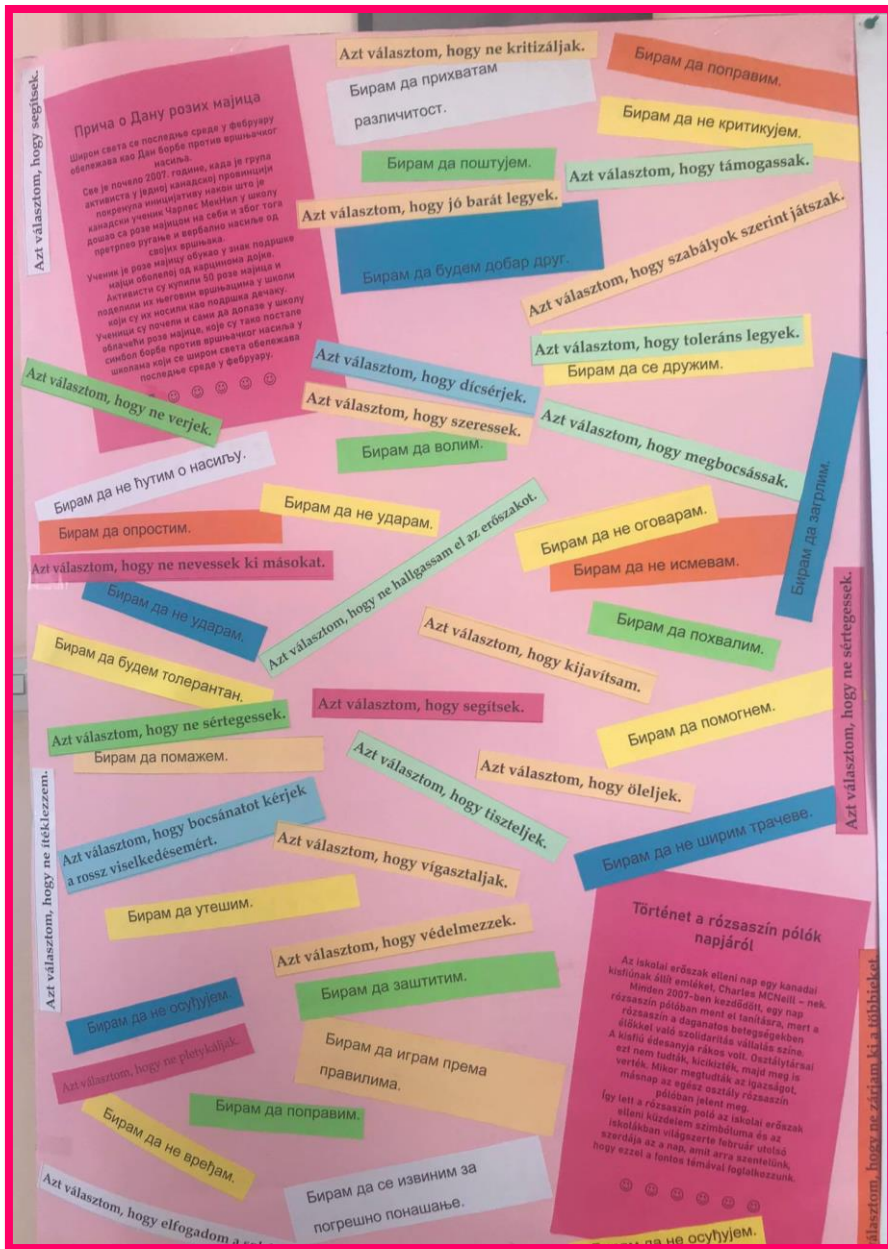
Azt választom, hogy segítsek.

Прича о Дану розих мајица

Широм света се последње среде у фебруару обележава као Дан борбе против вршњачког насиља.

Све је почело 2007. године, када је група активиста у једној канадској провинцији покренула иницијативу након што је канадски ученик Чарлс МекНил у школу дошао са розе мајицом на себи и због тога претрпео ругање и вербално насиље од својих вршњака.

Ученик је розе мајицу обукао у знак подршке мајци оболелој од карцинома дојке. Активисти су купили 50 розе мајица и поделили их његовим вршњацима у школи који су их носили као подршка дечаку. Ученици су почели и сами да долазе у школу облачећи розе мајице, које су тако постале симбол борбе против вршњачког насиља у школама која се широм света обележава последње среде у фебруару.

☺ ☺ ☺ ☺ ☺ ☺

Azt választom, hogy ne kritizáljak.

Бирам да прихватам различитост.

Бирам да поправим.

Бирам да не критикујем.

Бирам да поштујем.

Azt választom, hogy támogassak.

Azt választom, hogy jó barát legyek.

Бирам да будем добар друг.

Azt választom, hogy szabályok szerint játszak.

Azt választom, hogy toleráns legyek.

Бирам да се дружим.

Azt választom, hogy ne verjek.

Azt választom, hogy dícsérjek.

Azt választom, hogy szeressek.

Бирам да волим.

Azt választom, hogy megbocsássak.

Бирам да заглим.

Бирам да не ћутим о насиљу.

Бирам да не ударам.

Бирам да опростим.

Azt választom, hogy ne hallgassam el az erőszakot.

Бирам да не оговарам.

Azt választom, hogy ne nevessek ki másokat.

Бирам да не исмевам.

Бирам да не ударам.

Бирам да похвалим.

Azt választom, hogy kijavítsam.

Бирам да будем толерантан.

Azt választom, hogy segítsek.

Бирам да помогнем.

Azt választom, hogy ne sértegessek.

Azt választom, hogy ne sértegessek.

Бирам да помажем.

Azt választom, hogy tiszteljek.

Azt választom, hogy öleljek.

Azt választom, hogy ne ítélkezzem.

Azt választom, hogy bocsánatot kérjek a rossz viselkedésemért.

Бирам да не ширим трачеве.

Azt választom, hogy vigasztaljak.

Бирам да утешим.

Történet a rózsaszín pólók napjáról

Az iskolai erőszak elleni nap egy kanadai kisfiúnak állít emléket, Charles McNeill – nek. Minden 2007-ben kezdődött, egy nap rózsaszín pólóban ment el tanításra, mert a rózsaszín a daganatos betegségekben élőkkel való szolidaritás vállalás színe. A kisfiú édesanyja rákos volt. Osztálytársai ezt nem tudták, kicikizték, majd meg is verték. Mikor megtudták az igazságot, másnap az egész osztály rózsaszín pólóban jelent meg. Így lett a rózsaszín póló az iskolai erőszak elleni küzdelem szimbóluma és az iskolákban világszerte február utolsó szerdája az a nap, amit arra szentelünk, hogy ezzel a fontos témával foglalkozzunk.

☺ ☺ ☺ ☺ ☺ ☺

Azt választom, hogy védelmezzek.

Бирам да заштитим.

Azt választom, hogy ne zárjam ki a többieket

Бирам да не осуђујем.

Azt választom, hogy ne pletykáljak.

Бирам да играм према правилима.

Бирам да поправим.

Бирам да не вређам.

Бирам да се извиним за погрешно понашање.

Azt választom, hogy elfogadom a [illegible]

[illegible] не осуђујем.